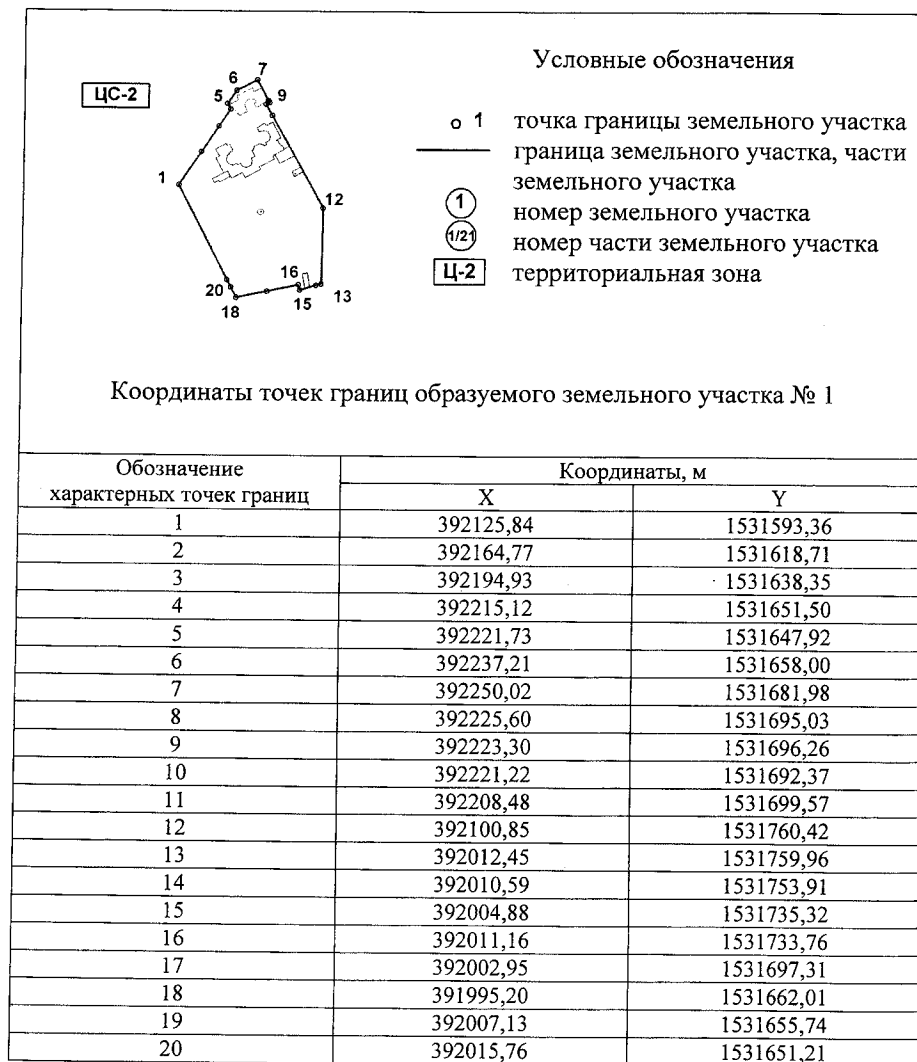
ЦС-2

7
6
5
9
1
12
16
20
15
13
18

Условные обозначения

1 точка границы земельного участка
граница земельного участка, части земельного участка
1 номер земельного участка
1/21 номер части земельного участка
Ц-2 территориальная зона

Координаты точек границ образуемого земельного участка № 1

| Обозначение характерных точек границ | Координаты, м X | Координаты, м Y |
|---|---|---|
| 1 | 392125,84 | 1531593,36 |
| 2 | 392164,77 | 1531618,71 |
| 3 | 392194,93 | 1531638,35 |
| 4 | 392215,12 | 1531651,50 |
| 5 | 392221,73 | 1531647,92 |
| 6 | 392237,21 | 1531658,00 |
| 7 | 392250,02 | 1531681,98 |
| 8 | 392225,60 | 1531695,03 |
| 9 | 392223,30 | 1531696,26 |
| 10 | 392221,22 | 1531692,37 |
| 11 | 392208,48 | 1531699,57 |
| 12 | 392100,85 | 1531760,42 |
| 13 | 392012,45 | 1531759,96 |
| 14 | 392010,59 | 1531753,91 |
| 15 | 392004,88 | 1531735,32 |
| 16 | 392011,16 | 1531733,76 |
| 17 | 392002,95 | 1531697,31 |
| 18 | 391995,20 | 1531662,01 |
| 19 | 392007,13 | 1531655,74 |
| 20 | 392015,76 | 1531651,21 |